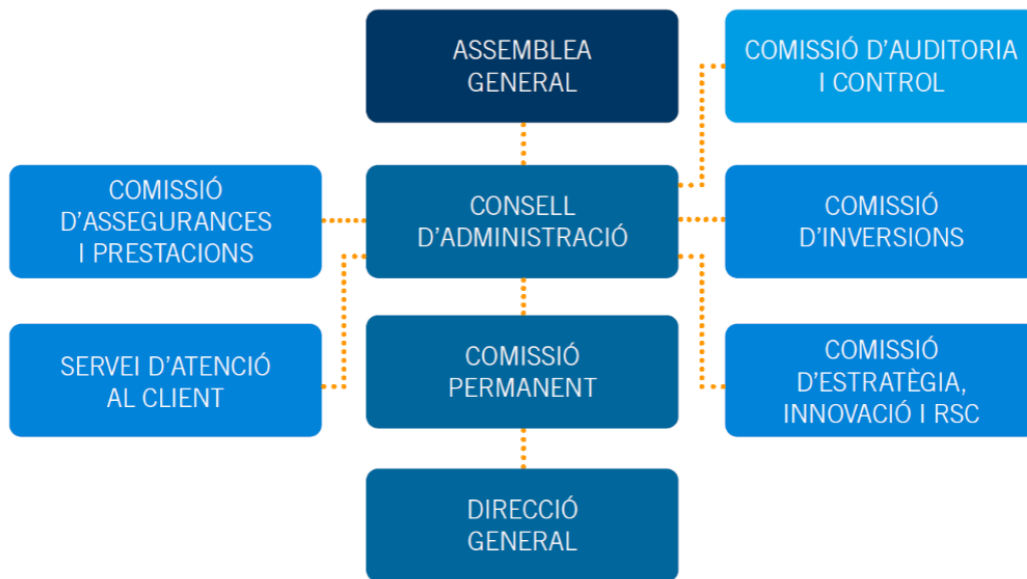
ASSEMBLEA GENERAL

COMISSIÓ D'AUDITORIA I CONTROL

COMISSIÓ D'ASSEGURANCES I PRESTACIONS

CONSELL D'ADMINISTRACIÓ

COMISSIÓ D'INVERSIONS

SERVEI D'ATENCIÓ AL CLIENT

COMISSIÓ PERMANENT

COMISSIÓ D'ESTRATÈGIA, INNOVACIÓ I RSC

DIRECCIÓ GENERAL